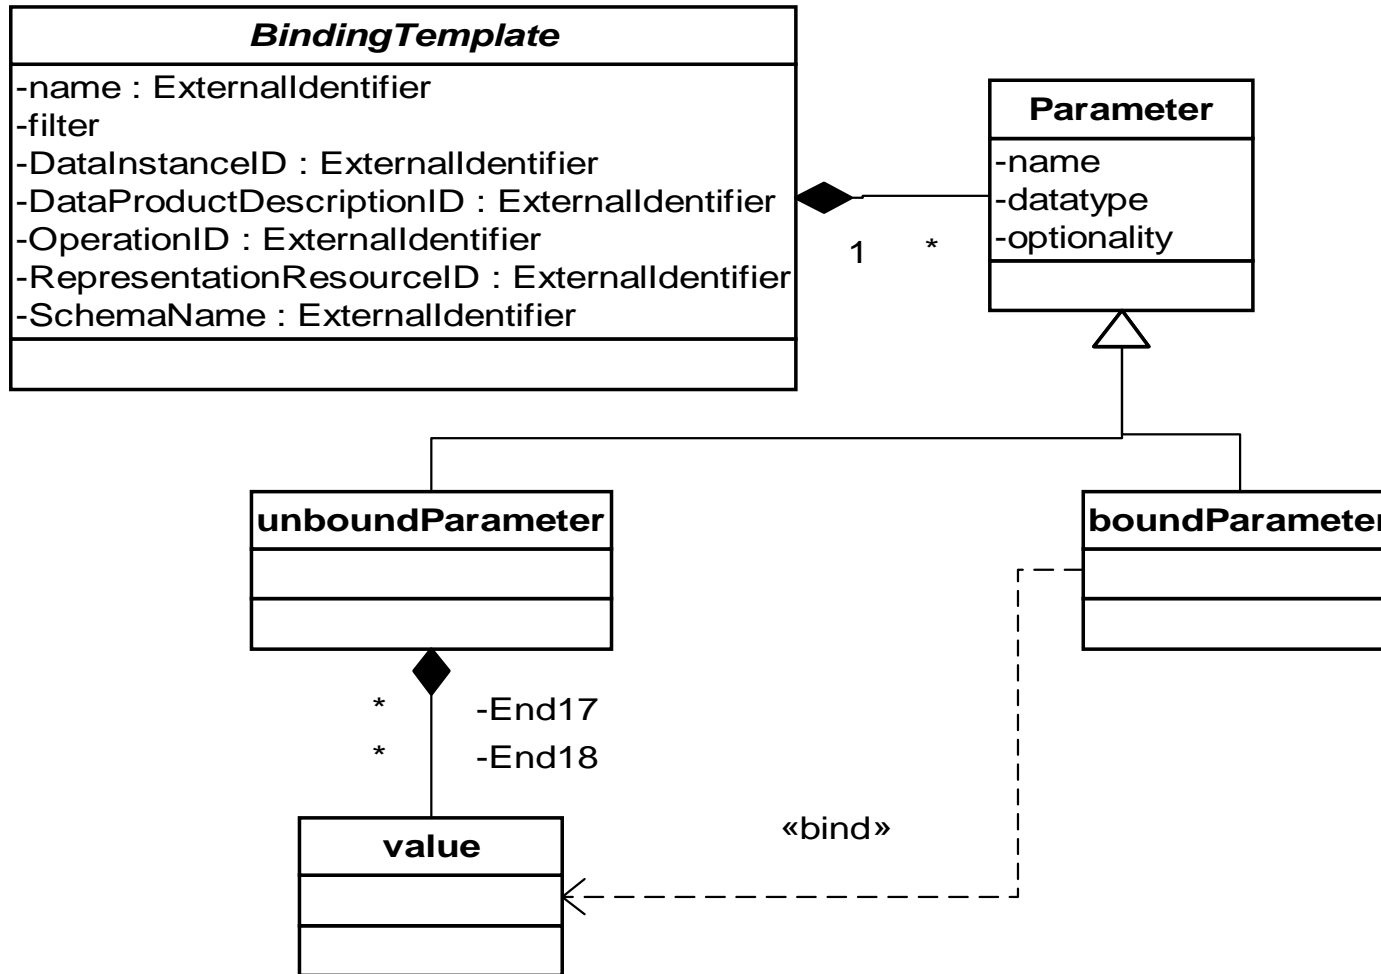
BindingTemplate

-name : ExternalIdentifier
-filter
-DataInstanceID : ExternalIdentifier
-DataProductDescriptionID : ExternalIdentifier
-OperationID : ExternalIdentifier
-RepresentationResourceID : ExternalIdentifier
-SchemaName : ExternalIdentifier

1

*

Parameter

-name
-datatype
-optionality

unboundParameter

boundParameter

*

*

-End17

-End18

«bind»

value